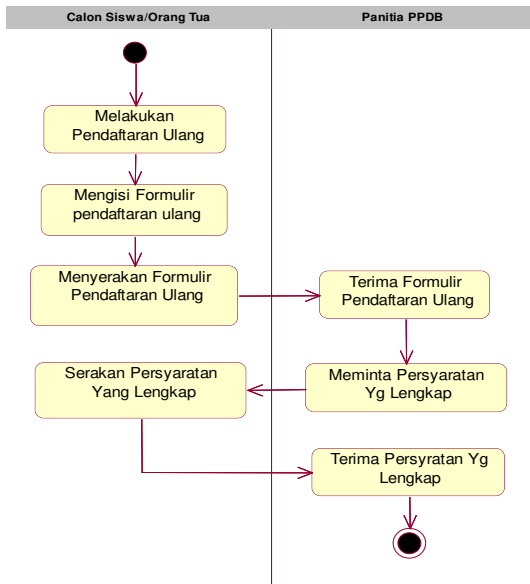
Calon Siswa/Orang Tua

Panitia PPDB

Melakukan Pendaftaran Ulang

Mengisi Formulir pendaftaran ulang

Menyerakan Formulir Pendaftaran Ulang

Terima Formulir Pendaftaran Ulang

Meminta Persyaratan Yg Lengkap

Serakan Persyaratan Yang Lengkap

Terima Persyratan Yg Lengkap